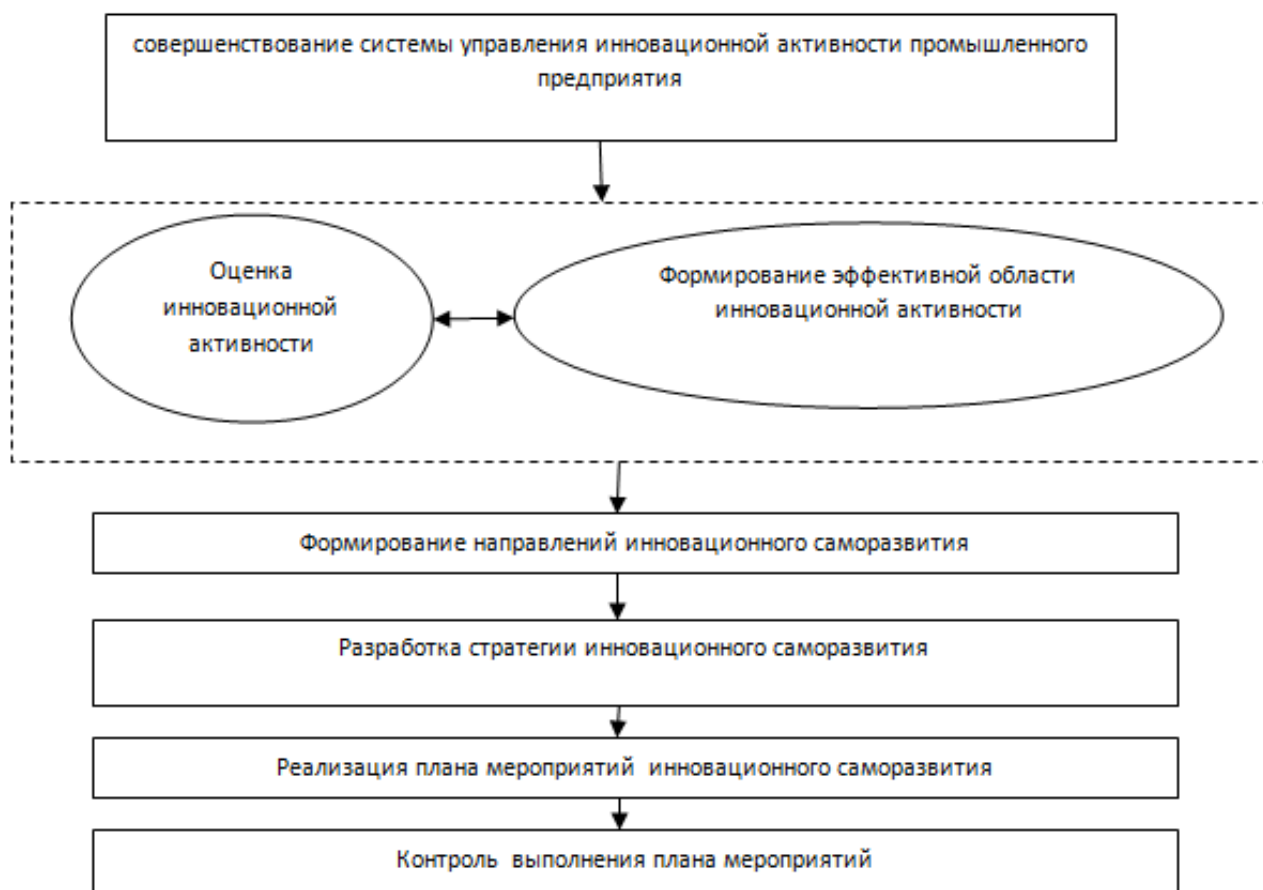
совершенствование системы управления инновационной активности промышленного предприятия

Оценка инновационной активности

Формирование эффективной области инновационной активности

Формирование направлений инновационного саморазвития

Разработка стратегии инновационного саморазвития

Реализация плана мероприятий инновационного саморазвития

Контроль выполнения плана мероприятий